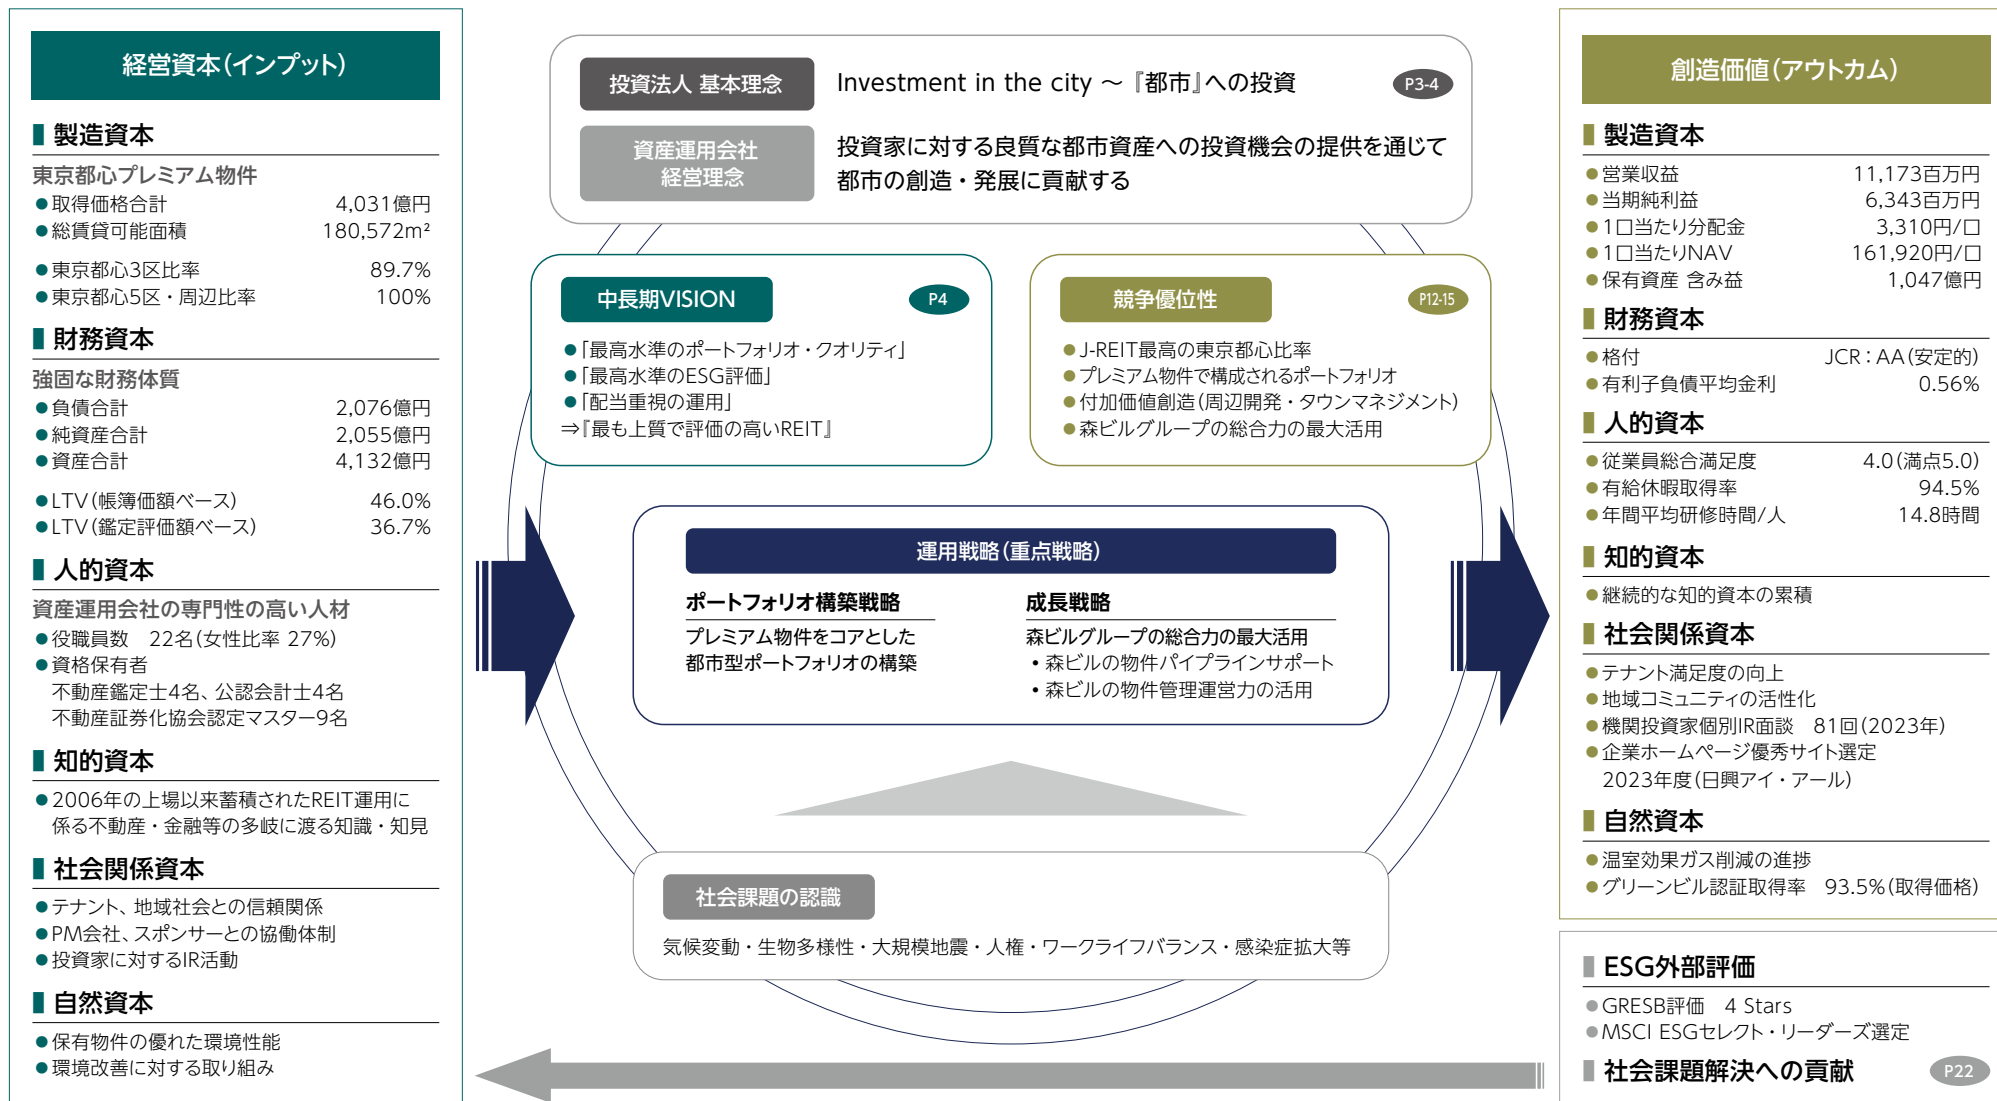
経営資本(インプット)

製造資本

東京都心プレミアム物件
●取得価格合計 4,031億円
●総賃貸可能面積 180,572m²

●東京都心3区比率 89.7%
●東京都心5区・周辺比率 100%

財務資本

強固な財務体質
●負債合計 2,076億円
●純資産合計 2,055億円
●資産合計 4,132億円

●LTV(帳簿価額ベース) 46.0%
●LTV(鑑定評価額ベース) 36.7%

人的資本

資産運用会社の専門性の高い人材
●役職員数 22名(女性比率 27%)
●資格保有者
不動産鑑定士4名、公認会計士4名
不動産証券化協会認定マスター9名

知的資本

●2006年の上場以来蓄積されたREIT運用に係る不動産・金融等の多岐に渡る知識・知見

社会関係資本

●テナント、地域社会との信頼関係
●PM会社、スポンサーとの協働体制
●投資家に対するIR活動

自然資本

●保有物件の優れた環境性能
●環境改善に対する取り組み

投資法人 基本理念
Investment in the city ～『都市』への投資
P3-4

資産運用会社
経営理念
投資家に対する良質な都市資産への投資機会の提供を通じて都市の創造・発展に貢献する

中長期VISION
P4
●「最高水準のポートフォリオ・クオリティ」
●「最高水準のESG評価」
●「配当重視の運用」
⇒『最も上質で評価の高いREIT』

競争優位性
P12-15
●J-REIT最高の東京都心比率
●プレミアム物件で構成されるポートフォリオ
●付加価値創造(周辺開発・タウンマネジメント)
●森ビルグループの総合力の最大活用

運用戦略(重点戦略)

ポートフォリオ構築戦略
プレミアム物件をコアとした都市型ポートフォリオの構築

成長戦略
森ビルグループの総合力の最大活用
・森ビルの物件パイプラインサポート
・森ビルの物件管理運営力の活用

社会課題の認識
気候変動・生物多様性・大規模地震・人権・ワークライフバランス・感染症拡大等

創造価値(アウトカム)

製造資本
●営業収益 11,173百万円
●当期純利益 6,343百万円
●1口当たり分配金 3,310円/口
●1口当たりNAV 161,920円/口
●保有資産 含み益 1,047億円

財務資本
●格付 JCR:AA(安定的)
●有利子負債平均金利 0.56%

人的資本
●従業員総合満足度 4.0(満点5.0)
●有給休暇取得率 94.5%
●年間平均研修時間/人 14.8時間

知的資本
●継続的な知的資本の累積

社会関係資本
●テナント満足度の向上
●地域コミュニティの活性化
●機関投資家個別IR面談 81回(2023年)
●企業ホームページ優秀サイト選定
2023年度(日興アイ・アール)

自然資本
●温室効果ガス削減の進捗
●グリーンビル認証取得率 93.5%(取得価格)

ESG外部評価
●GRESB評価 4 Stars
●MSCI ESGセレクト・リーダーズ選定

社会課題解決への貢献
P22